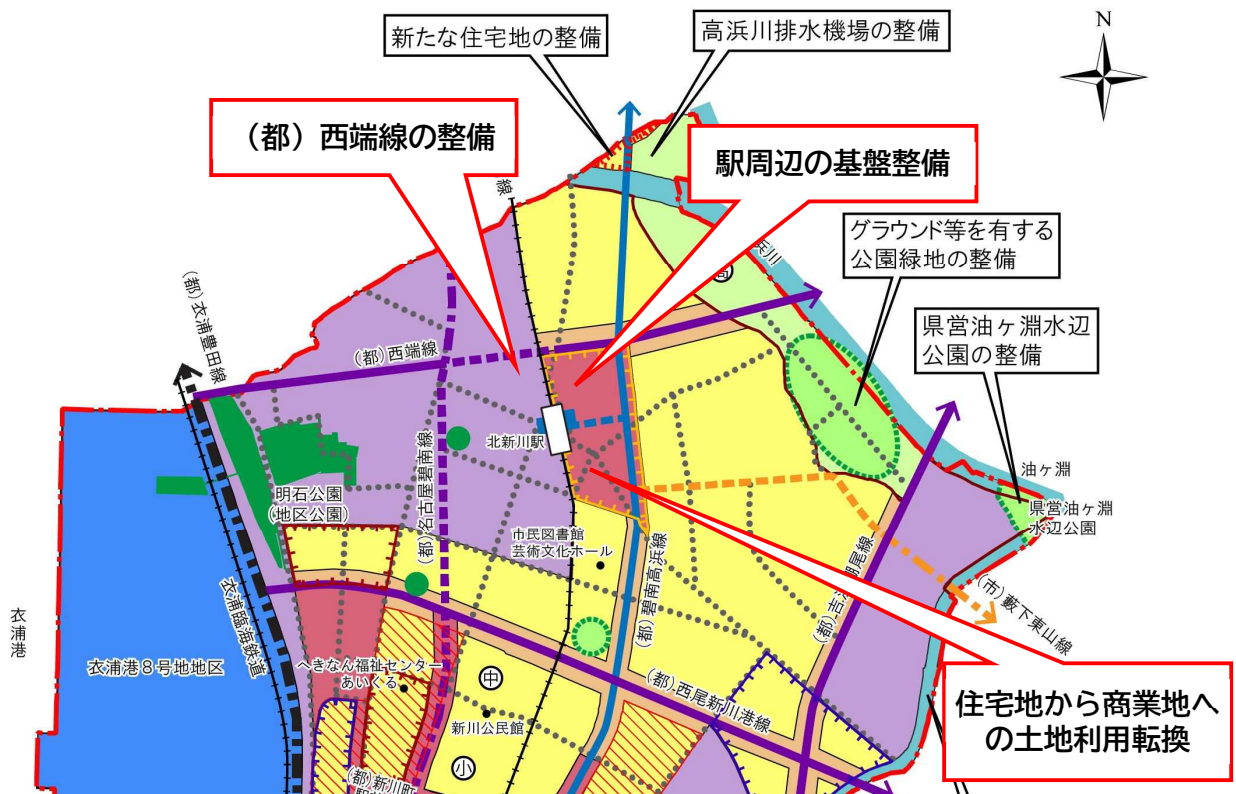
新たな住宅地の整備

高浜川排水機場の整備

N

（都）西端線の整備

駅周辺の基盤整備

グラウンド等を有する公園緑地の整備

県営油ヶ淵水辺公園の整備

線

（都）衣浦豊田線

（都）西端線

北新川駅

明石公園（地区公園）

（都）名古屋碧南線

市民図書館
芸術文化ホール

（都）碧南高浜線

（都）吉浜棚尾線

油ヶ淵

県営油ヶ淵水辺公園

（市）藪下東山線

衣浦港

衣浦臨海鉄道

衣浦港８号地地区

へきなん福祉センター
あいくる

中

新川公民館

（都）西尾新川港線

小

（都）新川町

住宅地から商業地への土地利用転換